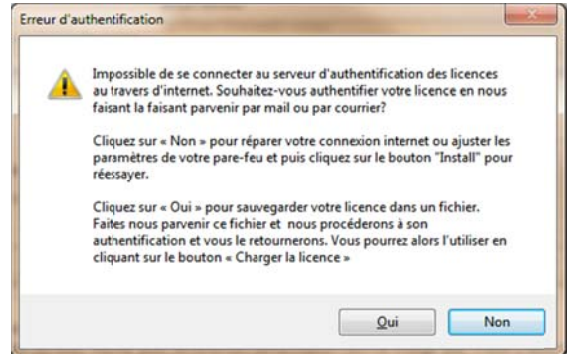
Erreur d'authentification

Impossible de se connecter au serveur d'authentification des licences au travers d'internet. Souhaitez-vous authentifier votre licence en nous faisant la faisant parvenir par mail ou par courrier?

Cliquez sur « Non » pour réparer votre connexion internet ou ajuster les paramètres de votre pare-feu et puis cliquez sur le bouton "Install" pour réessayer.

Cliquez sur « Oui » pour sauvegarder votre licence dans un fichier. Faites nous parvenir ce fichier et nous procéderons à son authentification et vous le retournerons. Vous pourrez alors l'utiliser en cliquant sur le bouton « Charger la licence »

Oui

Non